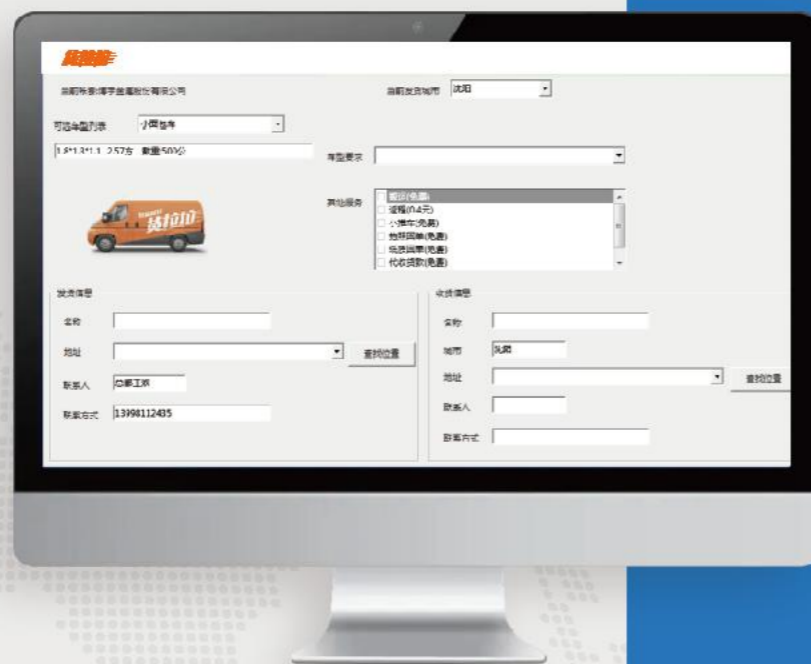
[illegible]

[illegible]有限公司

当前发货城市 沈阳

可选车型列表 小面包车

1.8*1.3*1.1 2.57方 载重500公

车型要求

其他服务

搬运(免费)
回程(0.4元)
小推车(免费)
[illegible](免费)
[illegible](免费)
代收货款(免费)

货拉拉

发货信息

名称

地址

查找位置

联系人 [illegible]

联系方式 13998112435

收货信息

名称

城市 沈阳

地址

查找位置

联系人

联系方式